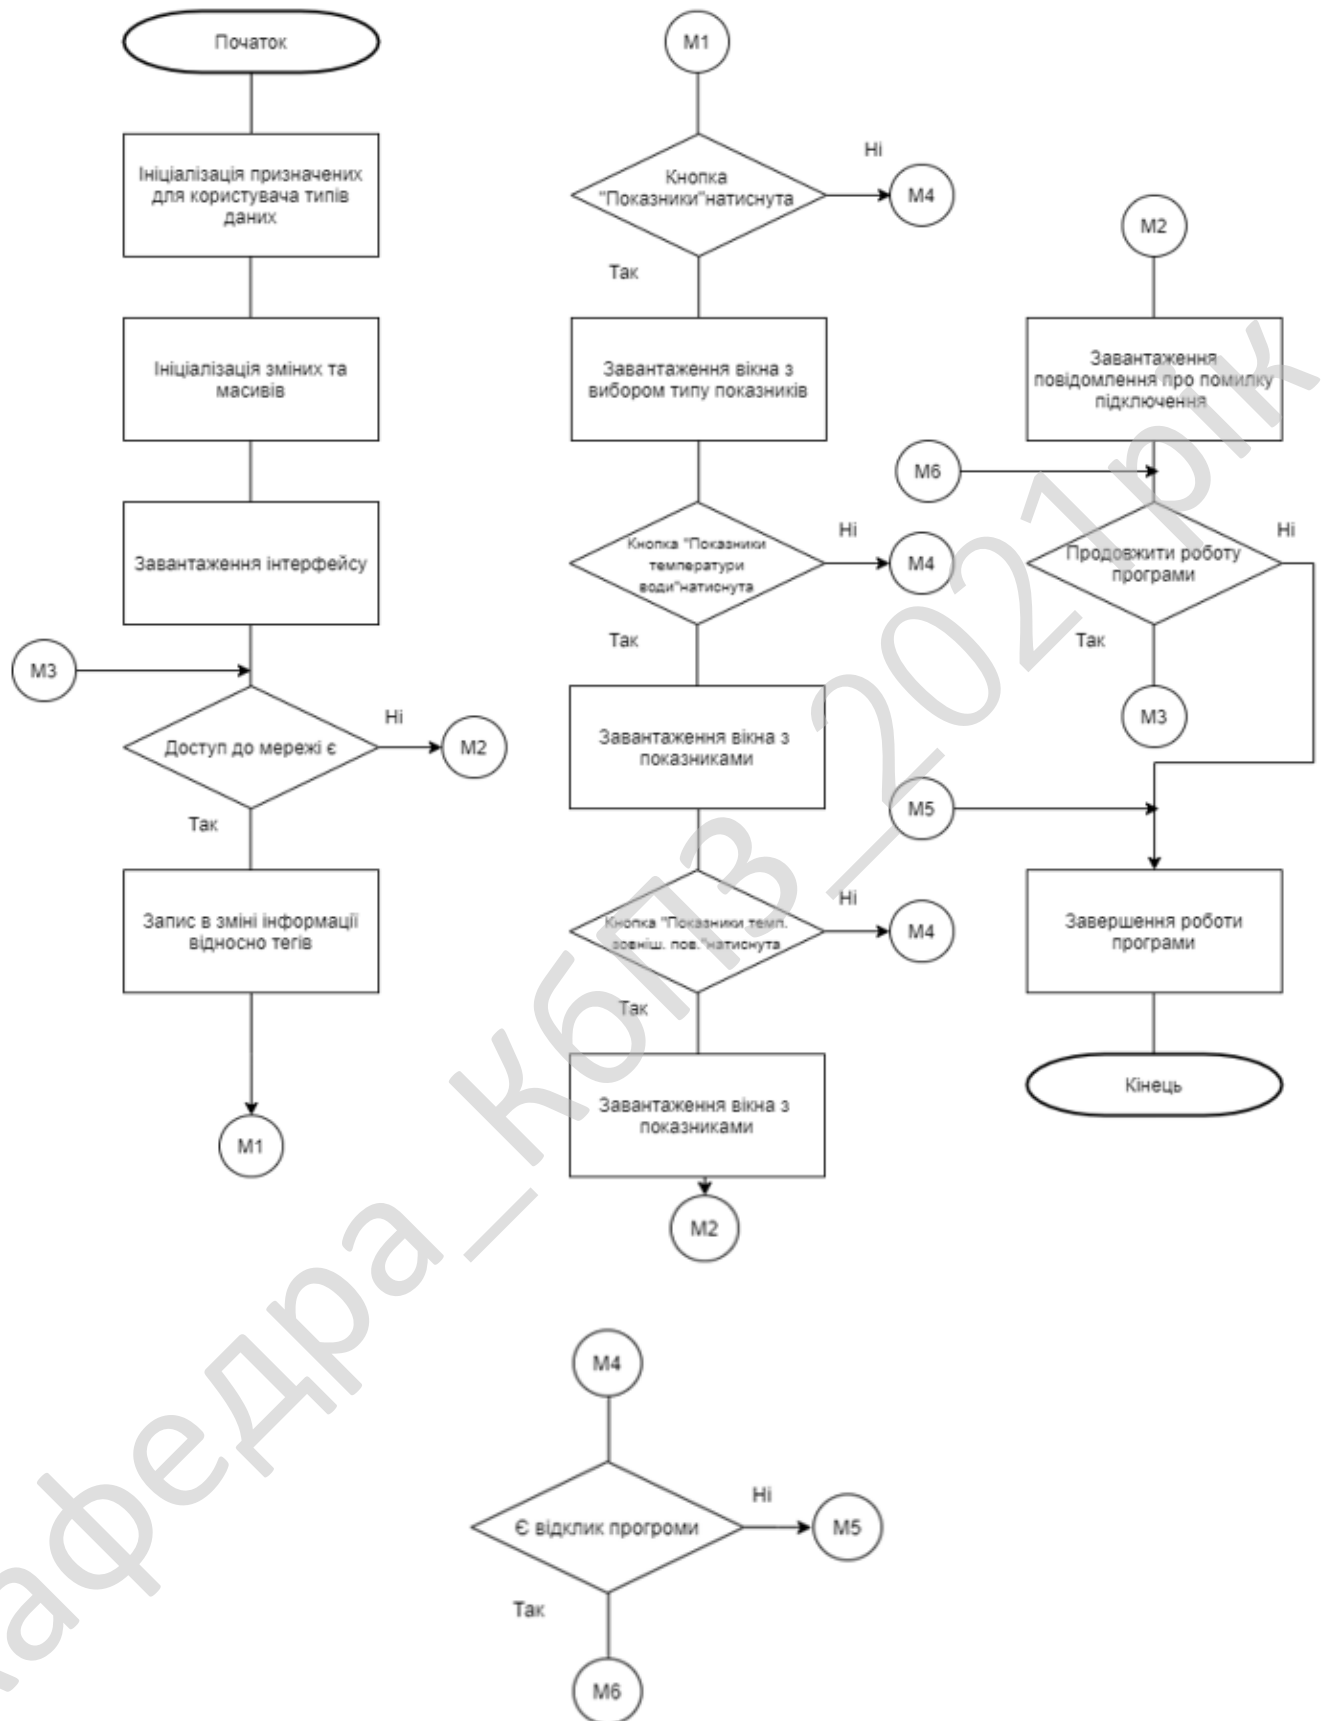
Початок

Ініціалізація призначених для користувача типів даних

Ініціалізація зміних та масивів

Завантаження інтерфейсу

M3

Доступ до мережі є

Ні

M2

Так

Запис в зміні інформації відносно тегів

M1

M1

Кнопка "Показники"натиснута

Ні

M4

Так

Завантаження вікна з вибором типу показників

Кнопка "Показники температури води"натиснута

Ні

M4

Так

Завантаження вікна з показниками

Кнопка "Показники темп. зовніш. пов."натиснута

Ні

M4

Так

Завантаження вікна з показниками

M2

M2

Завантаження повідомлення про помилку підключення

M6

Продовжити роботу програми

Ні

Так

M3

M5

Завершення роботи програми

Кінець

M4

Є відклик прогроми

Ні

M5

Так

M6

кафедра_КБПЗ_2021рік